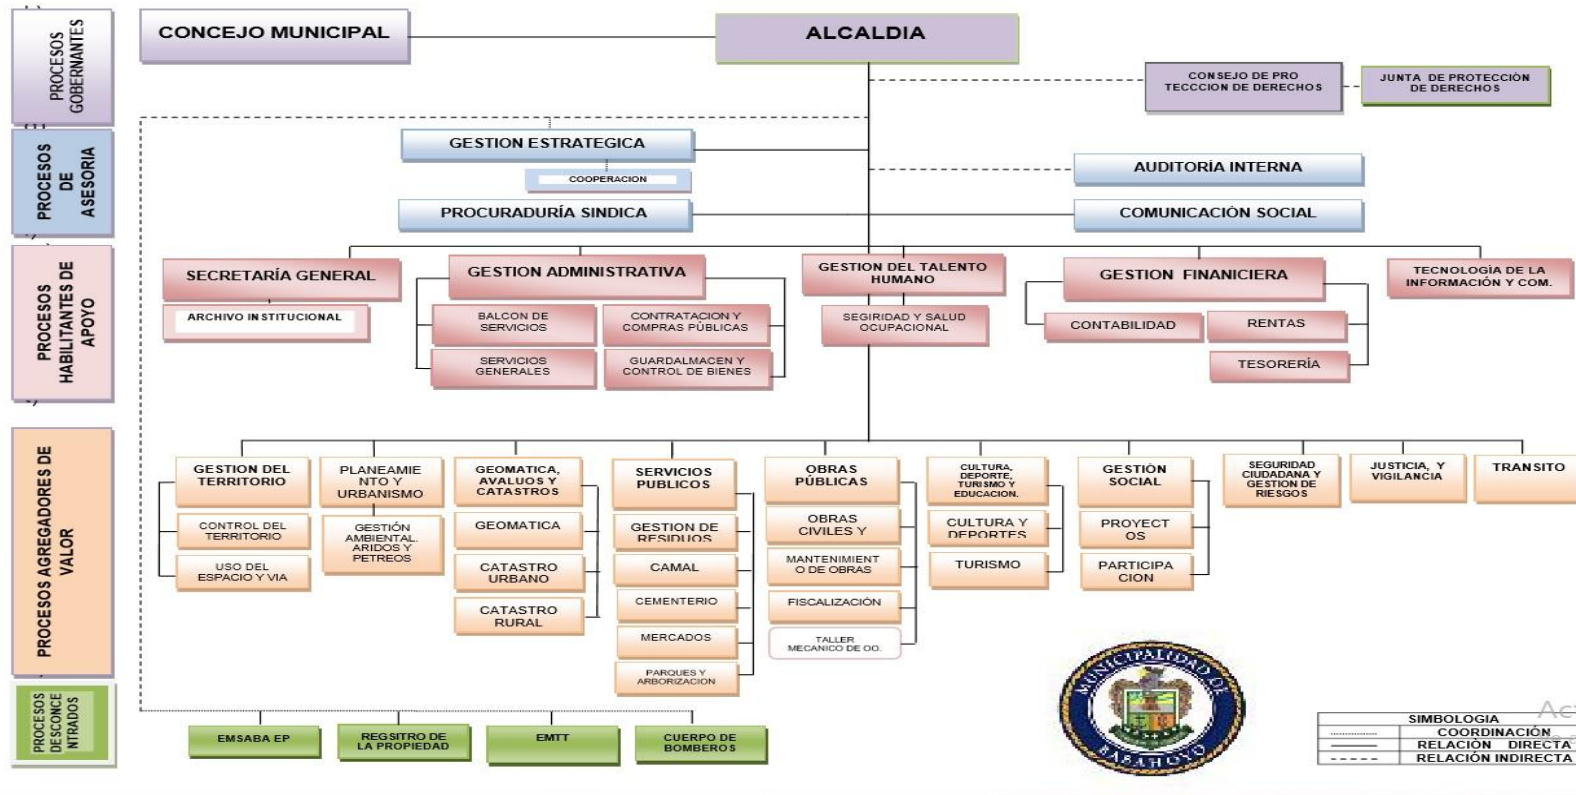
PROCESOS GOBERNANTES

CONCEJO MUNICIPAL

ALCALDIA

CONSEJO DE PRO TECCCION DE DERECHOS

JUNTA DE PROTECCIÓN DE DERECHOS

PROCESOS DE ASESORIA

GESTION ESTRATEGICA

COOPERACION

AUDITORÍA INTERNA

PROCURADURÍA SINDICA

COMUNICACIÓN SOCIAL

PROCESOS HABILITANTES DE APOYO

SECRETARÍA GENERAL

ARCHIVO INSTITUCIONAL

GESTION ADMINISTRATIVA

BALCON DE SERVICIOS

CONTRATACION Y COMPRAS PÚBLICAS

SERVICIOS GENERALES

GUARDALMACEN Y CONTROL DE BIENES

GESTION DEL TALENTO HUMANO

SEGIRIDAD Y SALUD OCUPACIONAL

GESTION FINANCIERA

CONTABILIDAD

RENTAS

TESORERÍA

TECNOLOGÍA DE LA INFORMACIÓN Y COM.

PROCESOS AGREGADORES DE VALOR

GESTION DEL TERRITORIO

CONTROL DEL TERRITORIO

USO DEL ESPACIO Y VIA

PLANEAMIENTO Y URBANISMO

GESTIÓN AMBIENTAL. ARIDOS Y PETREOS

GEOMATICA, AVALUOS Y CATASTROS

GEOMATICA

CATASTRO URBANO

CATASTRO RURAL

SERVICIOS PUBLICOS

GESTION DE RESIDUOS

CAMAL

CEMENTERIO

MERCADOS

PARQUES Y ARBORIZACION

OBRAS PÚBLICAS

OBRAS CIVILES Y

MANTENIMIENTO DE OBRAS

FISCALIZACIÓN

TALLER MECANICO DE OO.

CULTURA, DEPORTE, TURISMO Y EDUCACION.

CULTURA Y DEPORTES

TURISMO

GESTIÓN SOCIAL

PROYECTOS

PARTICIPACION

SEGURIDAD CIUDADANA Y GESTION DE RIESGOS

JUSTICIA, Y VIGILANCIA

TRANSITO

PROCESOS DESCONCENTRADOS

EMSABA EP

REGSITRO DE LA PROPIEDAD

EMTT

CUERPO DE BOMBEROS

MUNICIPALIDAD DE BABAHOYO

SIMBOLOGIA
COORDINACIÓN
RELACIÓN DIRECTA
RELACIÓN INDIRECTA